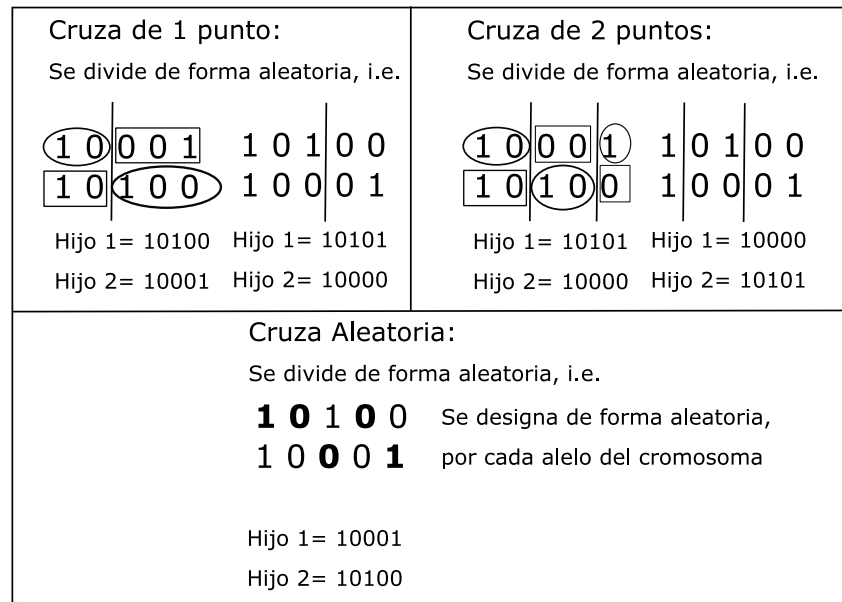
Cruza de 1 punto:

Se divide de forma aleatoria, i.e.

1 0 | 0 0 1   1 0 1 | 0 0
1 0 | 1 0 0   1 0 0 | 0 1

Hijo 1= 10100   Hijo 1= 10101
Hijo 2= 10001   Hijo 2= 10000

Cruza de 2 puntos:

Se divide de forma aleatoria, i.e.

1 0 | 0 0 | 1   1 | 0 1 | 0 0
1 0 | 1 0 | 0   1 | 0 0 | 0 1

Hijo 1= 10101   Hijo 1= 10000
Hijo 2= 10000   Hijo 2= 10101

Cruza Aleatoria:

Se divide de forma aleatoria, i.e.

**1** **0** 1 **0** 0   Se designa de forma aleatoria,
1 0 **0** 0 **1**   por cada alelo del cromosoma

Hijo 1= 10001
Hijo 2= 10100